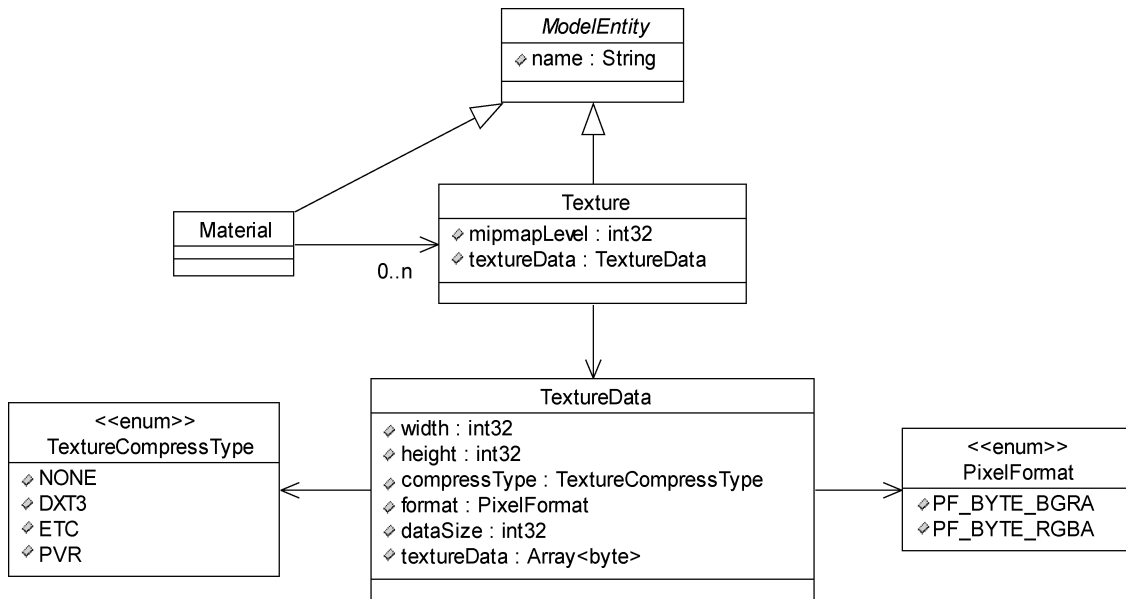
ModelEntity

name : String

Material

Texture

mipmapLevel : int32

textureData : TextureData

0..n

<<enum>>
TextureCompressType

NONE

DXT3

ETC

PVR

TextureData

width : int32

height : int32

compressType : TextureCompressType

format : PixelFormat

dataSize : int32

textureData : Array<byte>

<<enum>>
PixelFormat

PF_BYTE_BGRA

PF_BYTE_RGBA